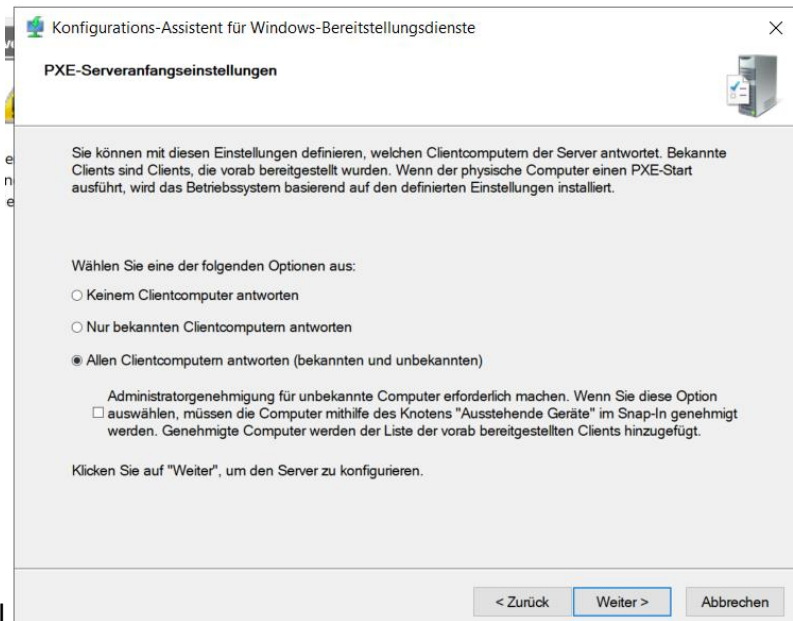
Konfigurations-Assistent für Windows-Bereitstellungsdienste

×

PXE-Serveranfangseinstellungen

Sie können mit diesen Einstellungen definieren, welchen Clientcomputern der Server antwortet. Bekannte Clients sind Clients, die vorab bereitgestellt wurden. Wenn der physische Computer einen PXE-Start ausführt, wird das Betriebssystem basierend auf den definierten Einstellungen installiert.

Wählen Sie eine der folgenden Optionen aus:

○ Keinem Clientcomputer antworten

○ Nur bekannten Clientcomputern antworten

◉ Allen Clientcomputern antworten (bekannten und unbekannten)

☐ Administratorgenehmigung für unbekannte Computer erforderlich machen. Wenn Sie diese Option auswählen, müssen die Computer mithilfe des Knotens "Ausstehende Geräte" im Snap-In genehmigt werden. Genehmigte Computer werden der Liste der vorab bereitgestellten Clients hinzugefügt.

Klicken Sie auf "Weiter", um den Server zu konfigurieren.

< Zurück | Weiter > | Abbrechen